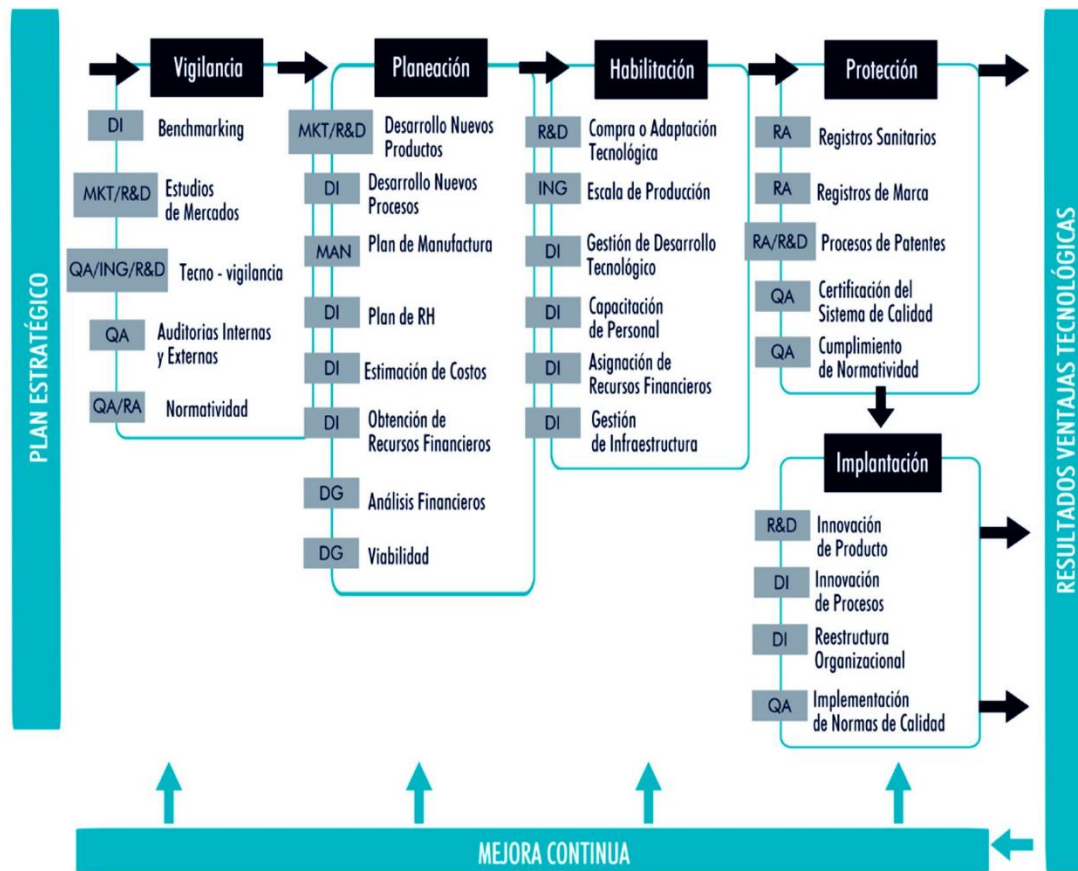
PLAN ESTRATÉGICO

Vigilancia

DI Benchmarking

MKT/R&D Estudios de Mercados

QA/ING/R&D Tecno - vigilancia

QA Auditorias Internas y Externas

QA/RA Normatividad

Planeación

MKT/R&D Desarrollo Nuevos Productos

DI Desarrollo Nuevos Procesos

MAN Plan de Manufactura

DI Plan de RH

DI Estimación de Costos

DI Obtención de Recursos Financieros

DG Análisis Financieros

DG Viabilidad

Habilitación

R&D Compra o Adaptación Tecnológica

ING Escala de Producción

DI Gestión de Desarrollo Tecnológico

DI Capacitación de Personal

DI Asignación de Recursos Financieros

DI Gestión de Infraestructura

Protección

RA Registros Sanitarios

RA Registros de Marca

RA/R&D Procesos de Patentes

QA Certificación del Sistema de Calidad

QA Cumplimiento de Normatividad

Implantación

R&D Innovación de Producto

DI Innovación de Procesos

DI Reestructura Organizacional

QA Implementación de Normas de Calidad

RESULTADOS VENTAJAS TECNOLÓGICAS

MEJORA CONTINUA